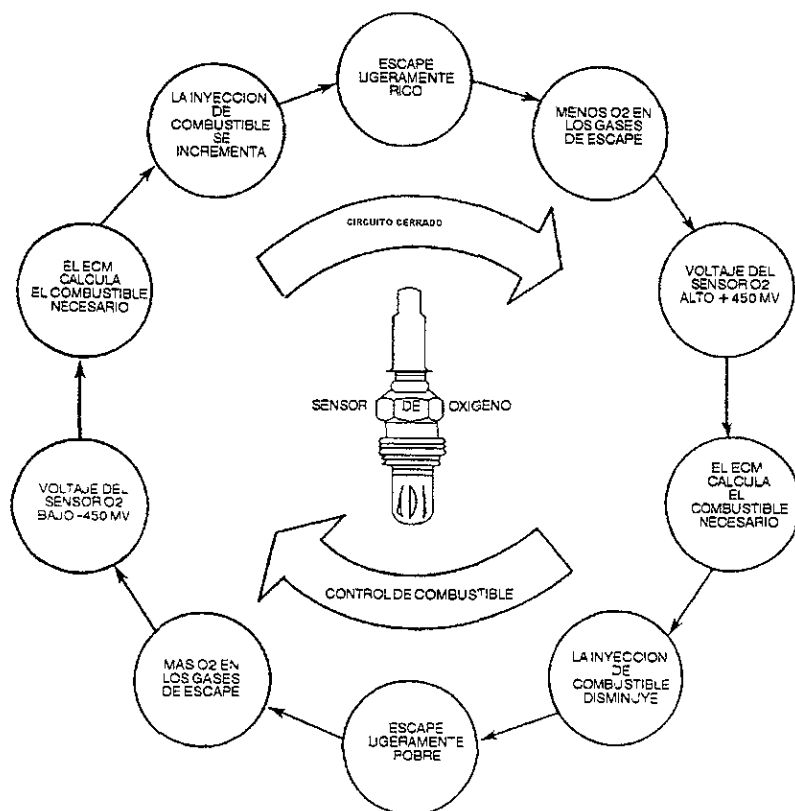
ESCAPE LIGERAMENTE RICO

MENOS O2 EN LOS GASES DE ESCAPE

VOLTAJE DEL SENSOR O2 ALTO + 450 MV

EL ECM CALCULA EL COMBUSTIBLE NECESARIO

LA INYECCION DE COMBUSTIBLE DISMINUYE

ESCAPE LIGERAMENTE POBRE

MAS O2 EN LOS GASES DE ESCAPE

VOLTAJE DEL SENSOR O2 BAJO -450 MV

EL ECM CALCULA EL COMBUSTIBLE NECESARIO

LA INYECCION DE COMBUSTIBLE SE INCREMENTA

CIRCUITO CERRADO

SENSOR DE OXIGENO

CONTROL DE COMBUSTIBLE